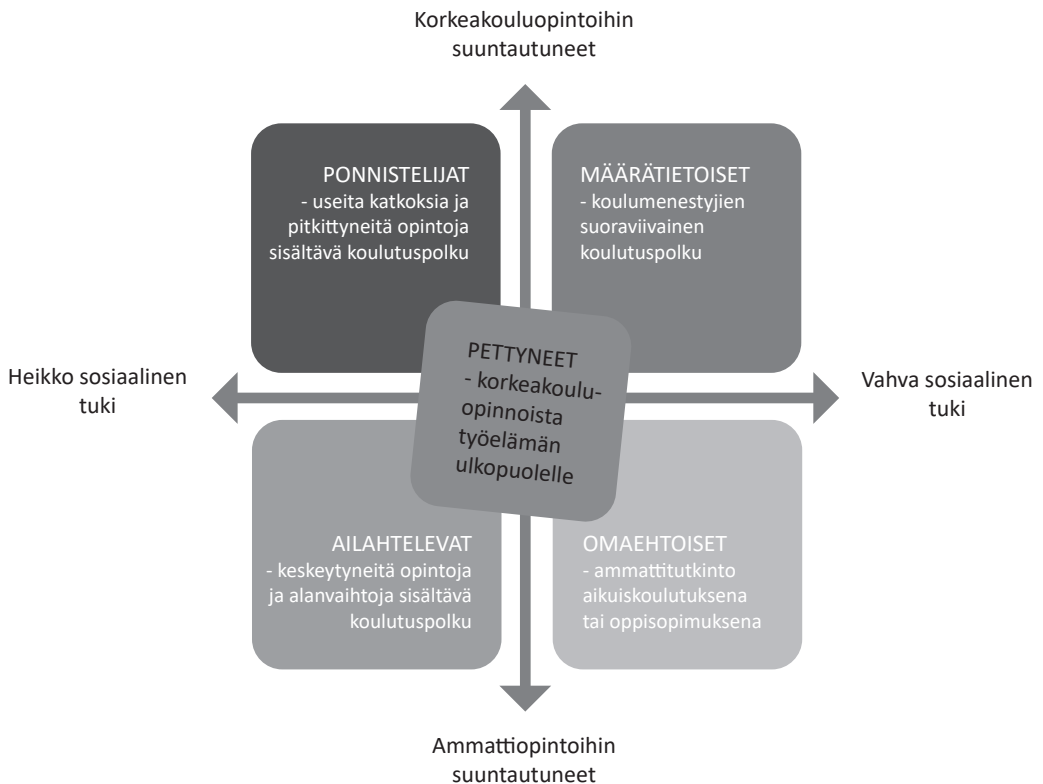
Korkeakouluopintoihin suuntautuneet

PONNISTELIJAT
- useita katkoksia ja pitkittyneitä opintoja sisältävä koulutuspolku

MÄÄRÄTIETOISET
- koulumenestyjien suoraviivainen koulutuspolku

Heikko sosiaalinen tuki

PETTYNEET
- korkeakouluopinnoista työelämän ulkopuolelle

Vahva sosiaalinen tuki

AILAHTELEVAT
- keskeytyneitä opintoja ja alanvaihtoja sisältävä koulutuspolku

OMAEHTOISET
- ammattitutkinto aikuiskoulutuksena tai oppisopimuksena

Ammattiopintoihin suuntautuneet